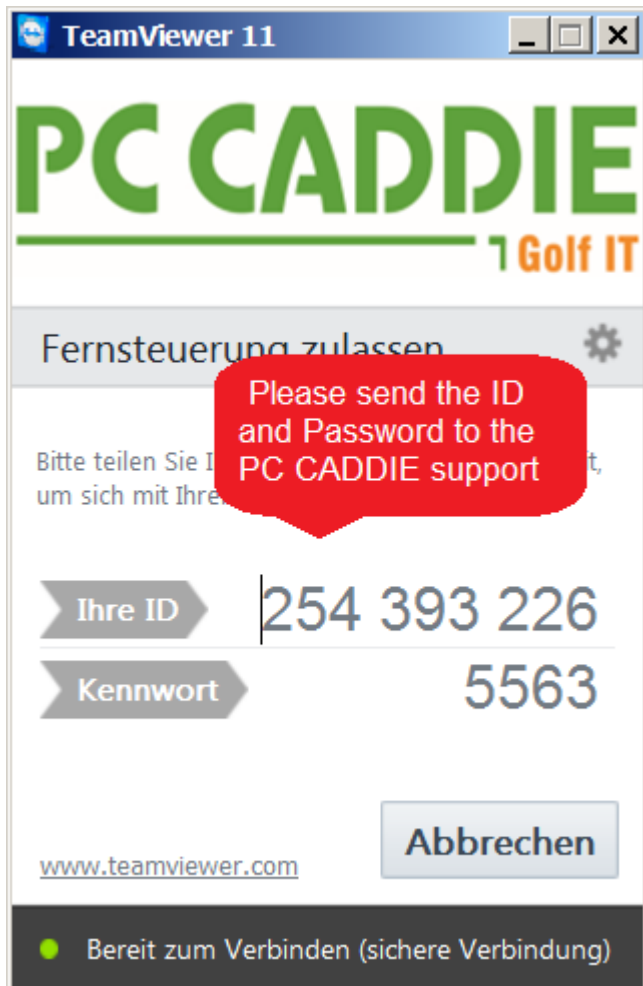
TeamViewer 11

PC CADDIE
Golf IT

Fernsteuerung zulassen

Please send the ID and Password to the PC CADDIE support

Bitte teilen Sie I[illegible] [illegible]t, um sich mit Ihre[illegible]

Ihre ID 254 393 226

Kennwort 5563

www.teamviewer.com

Abbrechen

Bereit zum Verbinden (sichere Verbindung)